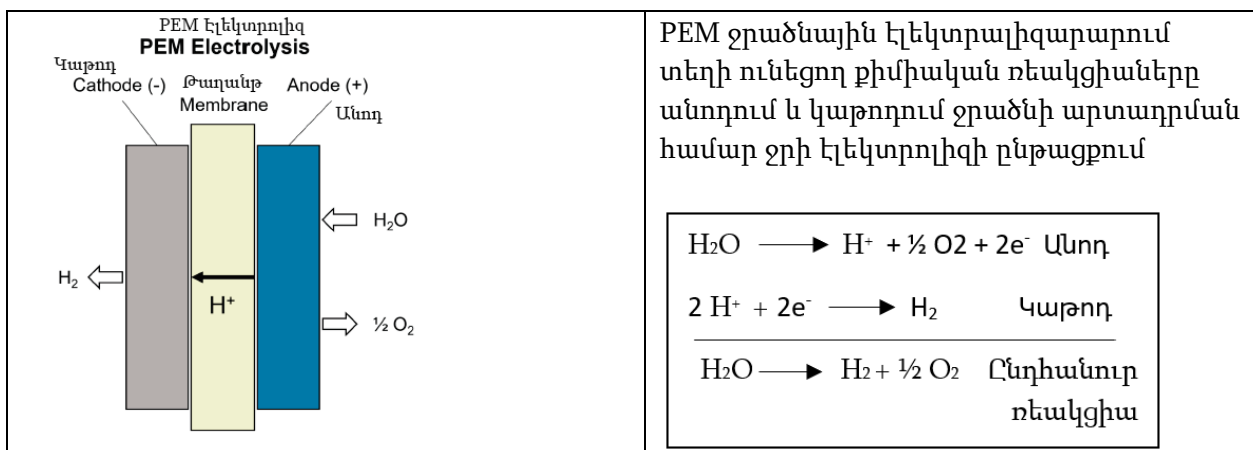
PEM Էլեկտրոլիզ
PEM Electrolysis

Կաթոդ
Cathode (-)

Թաղանթ
Membrane

Anode (+)
Անոդ

$H_2O$

$H_2$

$H^+$

$\frac{1}{2} O_2$

PEM ջրածնային էլեկտրալիզարարում տեղի ունեցող քիմիական ռեակցիաները անոդում և կաթոդում ջրածնի արտադրման համար ջրի էլեկտրոլիզի ընթացքում

$H_2O \longrightarrow H^+ + \frac{1}{2} O2 + 2e^-$ Անոդ

$2 H^+ + 2e^- \longrightarrow H_2$ Կաթոդ

$H_2O \longrightarrow H_2 + \frac{1}{2} O_2$ Ընդհանուր ռեակցիա